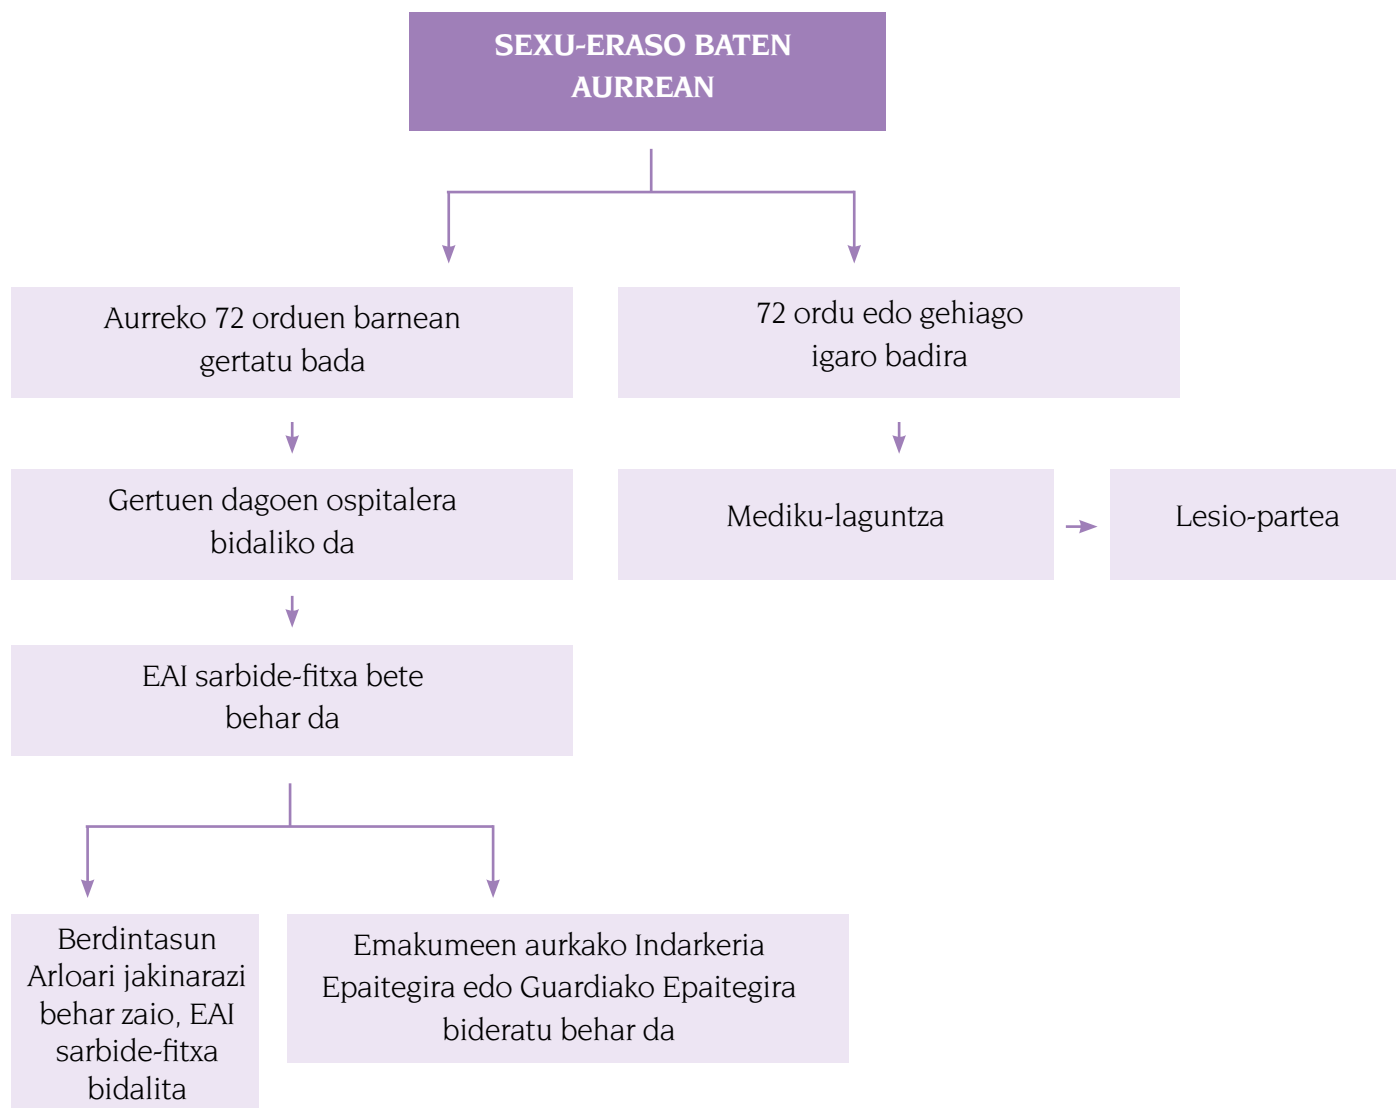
SEXU-ERASO BATEN AURREAN

Aurreko 72 orduen barnean gertatu bada

Gertuen dagoen ospitalera bidaliko da

EAI sarbide-fitxa bete behar da

Berdintasun Arloari jakinarazi behar zaio, EAI sarbide-fitxa bidalita

Emakumeen aurkako Indarkeria Epaitegira edo Guardiako Epaitegira bideratu behar da

72 ordu edo gehiago igaro badira

Mediku-laguntza

Lesio-partea